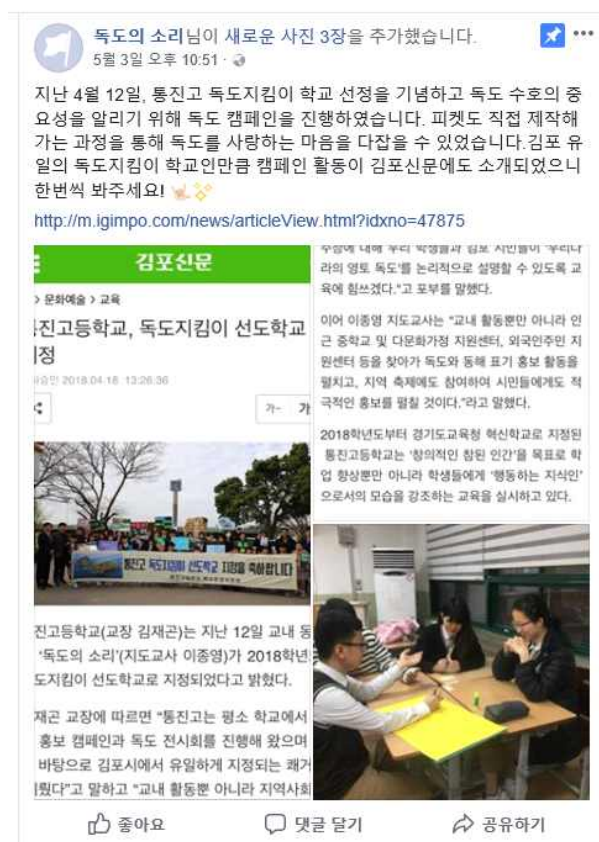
독도의 소리님이 새로운 사진 3장을 추가했습니다.
5월 3일 오후 10:51 ·

지난 4월 12일, 통진고 독도지킴이 학교 선정을 기념하고 독도 수호의 중요성을 알리기 위해 독도 캠페인을 진행하였습니다. 피켓도 직접 제작해 가는 과정을 통해 독도를 사랑하는 마음을 다잡을 수 있었습니다.김포 유일의 독도지킴이 학교인만큼 캠페인 활동이 김포신문에도 소개되었으니 한번씩 봐주세요!

http://m.igimpo.com/news/articleView.html?idxno=47875

김포신문
> 문화예술 > 교육
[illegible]진고등학교, 독도지킴이 선도학교 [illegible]지정
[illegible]승인 2018.04.18 13:26:36
가- 가

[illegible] 독도지킴이 선도학교 지정을 축하합니다

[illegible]진고등학교(교장 김재곤)는 지난 12일 교내 동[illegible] '독도의 소리'(지도교사 이종영)가 2018학년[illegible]도지킴이 선도학교로 지정되었다고 밝혔다.

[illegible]재곤 교장에 따르면 "통진고는 평소 학교에서 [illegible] 홍보 캠페인과 독도 전시회를 진행해 왔으며 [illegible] 바탕으로 김포시에서 유일하게 지정되는 쾌거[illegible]뤘다"고 말하고 "교내 활동뿐 아니라 지역사회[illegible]

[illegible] 대해 우리 학생들과 김포 시민들이 '우리나라의 영토 독도'를 논리적으로 설명할 수 있도록 교육에 힘쓰겠다."고 포부를 말했다.

이어 이종영 지도교사는 "교내 활동뿐만 아니라 인근 중학교 및 다문화가정 지원센터, 외국인주민 지원센터 등을 찾아가 독도와 동해 표기 홍보 활동을 펼치고, 지역 축제에도 참여하여 시민들에게도 적극적인 홍보를 펼칠 것이다."라고 말했다.

2018학년도부터 경기도교육청 혁신학교로 지정된 통진고등학교는 '창의적인 참된 인간'을 목표로 학업 향상뿐만 아니라 학생들에게 '행동하는 지식인'으로서의 모습을 강조하는 교육을 실시하고 있다.

좋아요 댓글 달기 공유하기